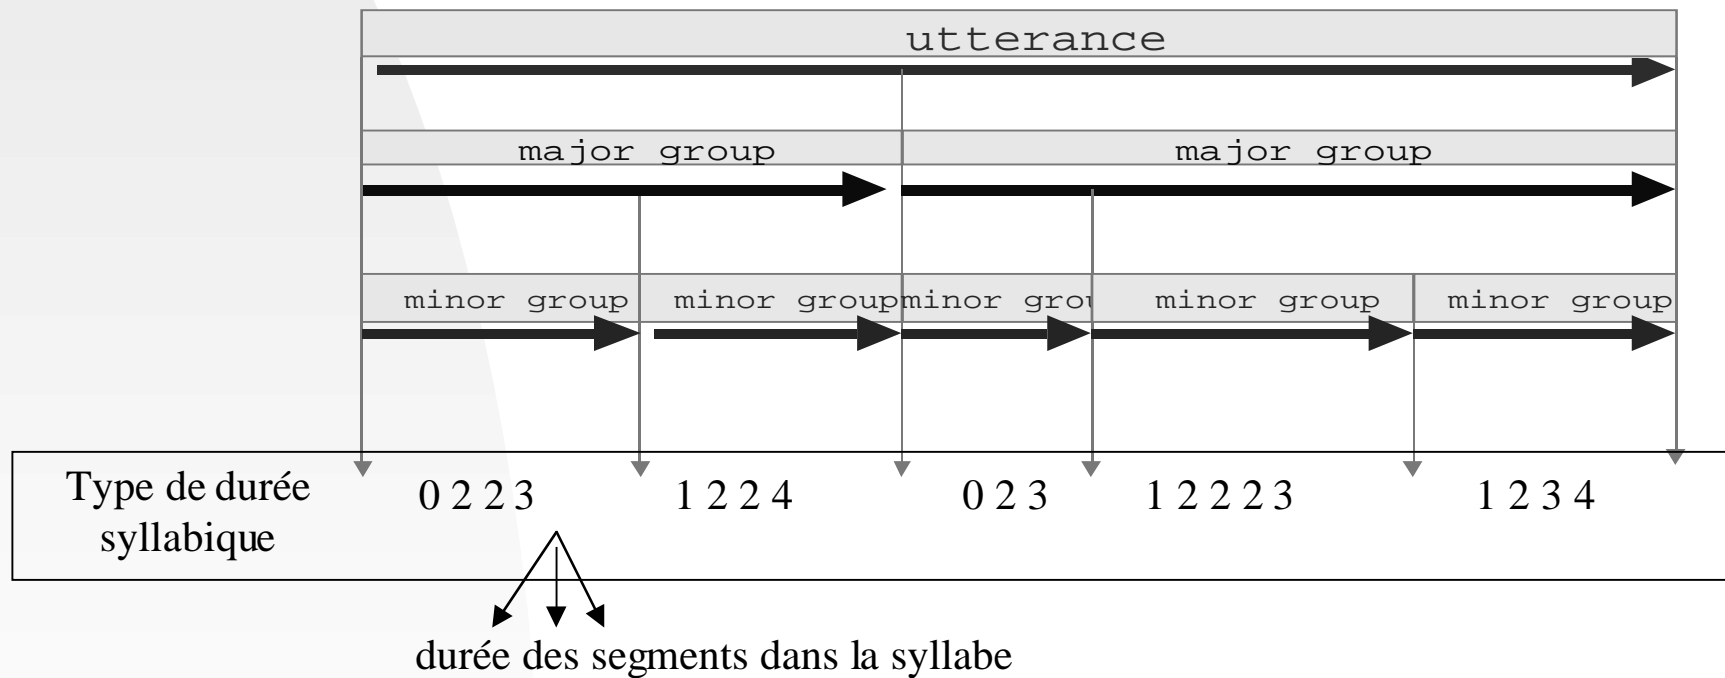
utterance

major group

major group

minor group

minor group

minor grou

minor group

minor group

Type de durée syllabique

0 2 2 3

1 2 2 4

0 2 3

1 2 2 2 3

1 2 3 4

durée des segments dans la syllabe